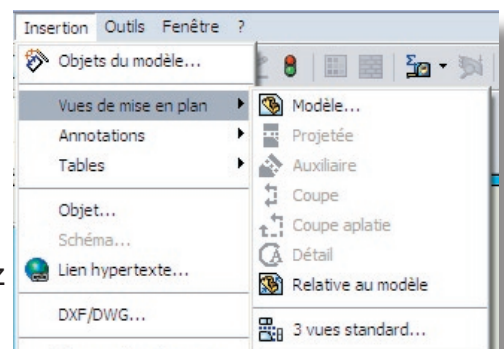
Insertion Outils Fenêtre ?

Objets du modèle...

Vues de mise en plan

Annotations

Tables

Objet...

Schéma...

Lien hypertexte...

DXF/DWG...

Modèle...

Projetée

Auxiliaire

Coupe

Coupe aplatie

Détail

Relative au modèle

3 vues standard...